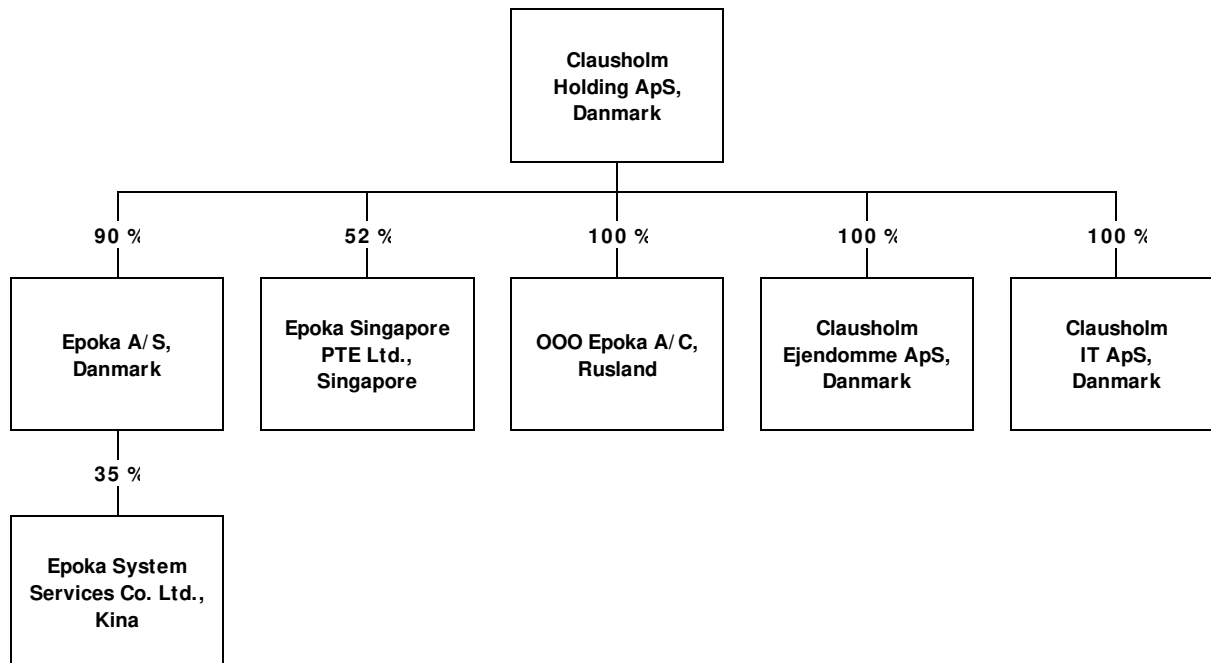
Clausholm Holding ApS, Danmark

90 %

52 %

100 %

100 %

100 %

Epoka A/S, Danmark

Epoka Singapore PTE Ltd., Singapore

OOO Epoka A/C, Rusland

Clausholm Ejendomme ApS, Danmark

Clausholm IT ApS, Danmark

35 %

Epoka System Services Co. Ltd., Kina